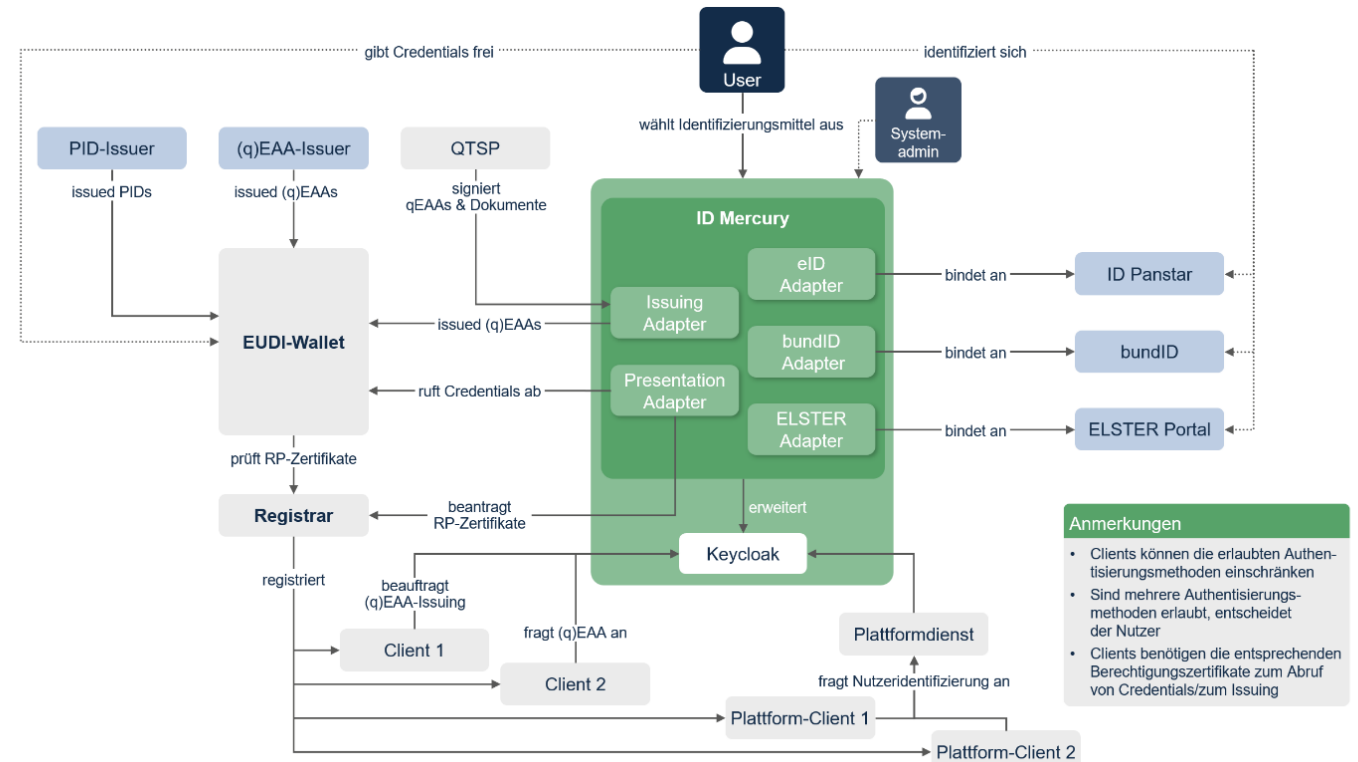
gibt Credentials frei

User

identifiziert sich

wählt Identifizierungsmittel aus

System-admin

PID-Issuer

issued PIDs

(q)EAA-Issuer

issued (q)EAAs

QTSP

signiert qEAAs & Dokumente

ID Mercury

eID Adapter

bindet an

ID Panstar

Issuing Adapter

EUDI-Wallet

issued (q)EAAs

bundID Adapter

bindet an

bundID

Presentation Adapter

ruft Credentials ab

ELSTER Adapter

bindet an

ELSTER Portal

prüft RP-Zertifikate

erweitert

Registrar

beantragt RP-Zertifikate

Keycloak

Anmerkungen

- Clients können die erlaubten Authentisierungsmethoden einschränken
- Sind mehrere Authentisierungsmethoden erlaubt, entscheidet der Nutzer
- Clients benötigen die entsprechenden Berechtigungszertifikate zum Abruf von Credentials/zum Issuing

registriert

beauftragt (q)EAA-Issuing

Client 1

fragt (q)EAA an

Client 2

Plattformdienst

fragt Nutzeridentifizierung an

Plattform-Client 1

Plattform-Client 2